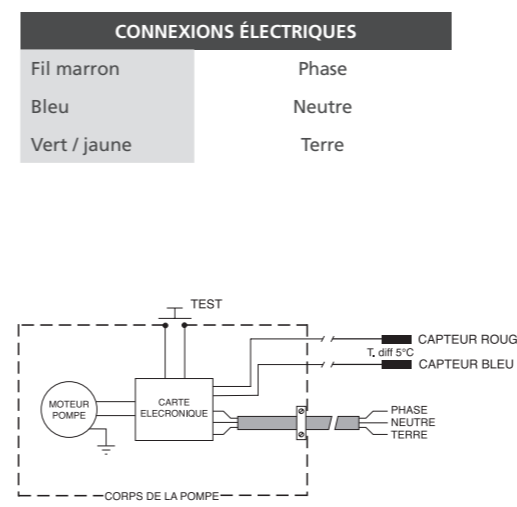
| CONNEXIONS ÉLECTRIQUES | |
|---|---|
| Fil marron | Phase |
| Bleu | Neutre |
| Vert / jaune | Terre |

TEST

CAPTEUR ROUG

T. diff 5°C

CAPTEUR BLEU

MOTEUR POMPE

CARTE ELECRONIQUE

PHASE

NEUTRE

TERRE

CORPS DE LA POMPE